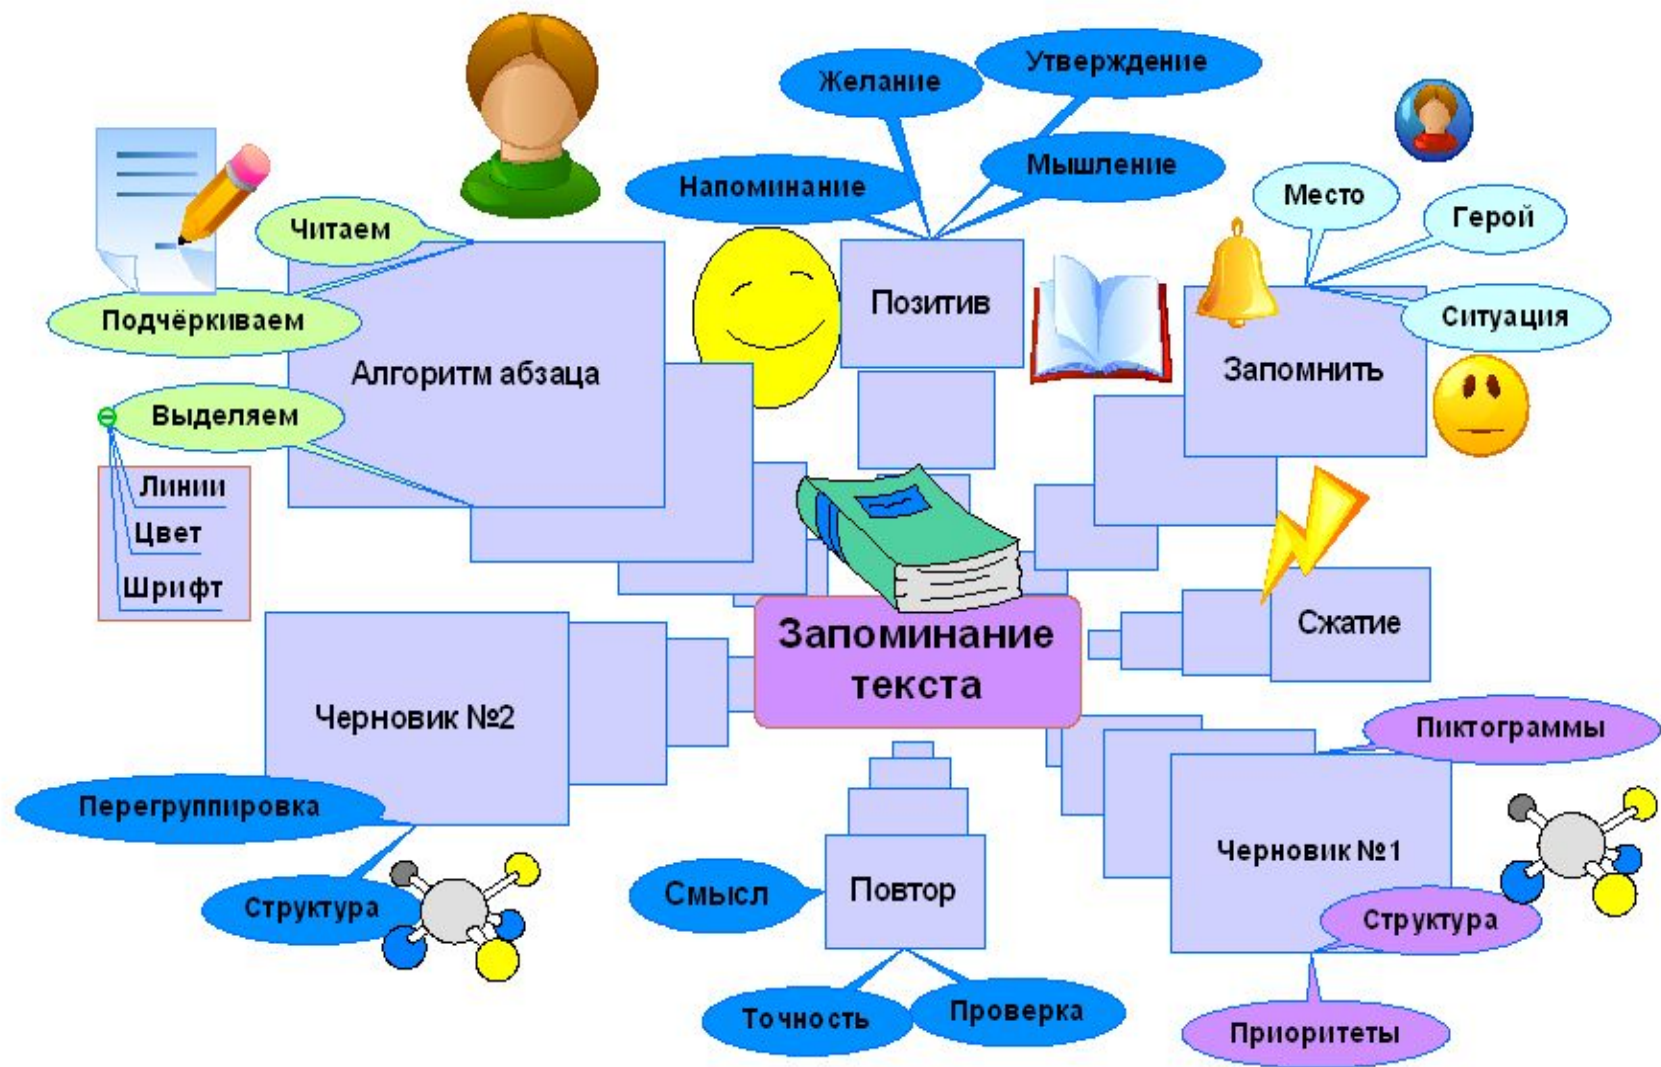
Желание
Утверждение
Напоминание
Мышление
Читаем
Подчёркиваем
Позитив
Место
Герой
Ситуация
Запомнить
Алгоритм абзаца
Выделяем
Линии
Цвет
Шрифт
Сжатие
Запоминание текста
Черновик №2
Перегруппировка
Структура
Пиктограммы
Черновик №1
Структура
Смысл
Повтор
Точность
Проверка
Приоритеты